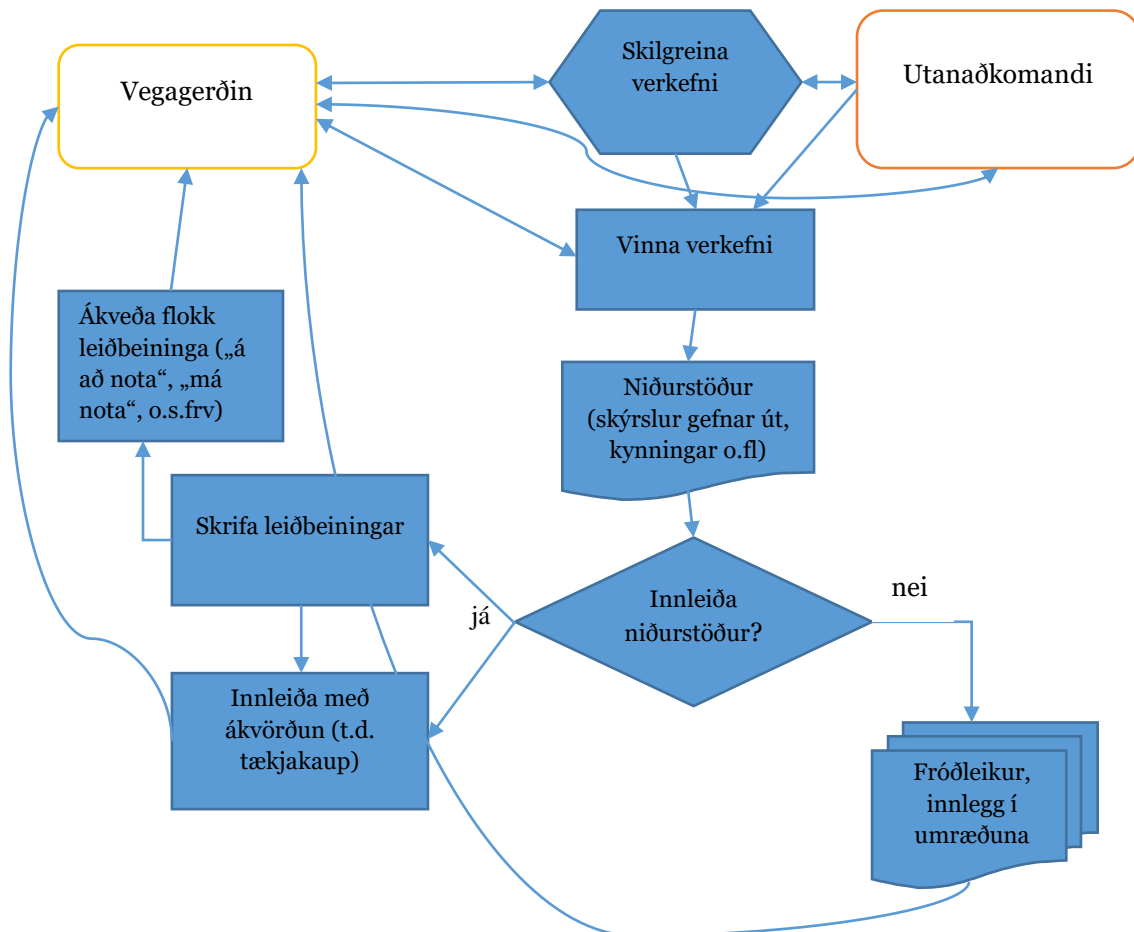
Vegagerðin

Skilgreina verkefni

Utanaðkomandi

Vinna verkefni

Ákveða flokk leiðbeininga („á að nota“, „má nota“, o.s.frv)

Niðurstöður (skýrslur gefnar út, kynningar o.fl)

Skrifa leiðbeiningar

já

Innleiða niðurstöður?

nei

Innleiða með ákvörðun (t.d. tækjakaup)

Fróðleikur, innlegg í umræðuna